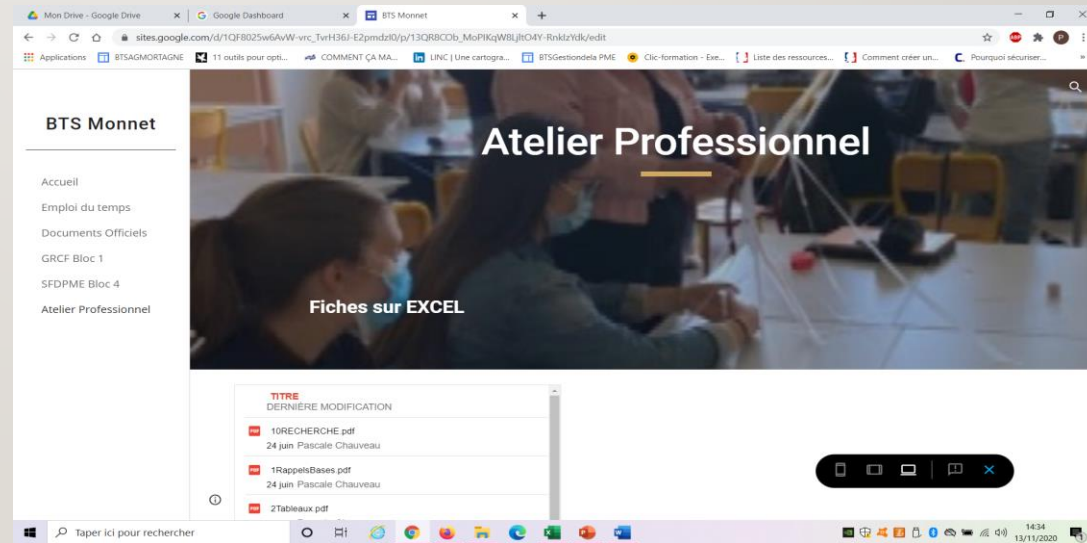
Mon Drive - Google Drive | Google Dashboard | BTS Monnet

sites.google.com/d/1QF8025w6AvW-vrc_TvrH36J-E2pmdzI0/p/13QR8COb_MoPIKqW8LjltO4Y-RnklzYdk/edit

Applications | BTSAGMORTAGNE | 11 outils pour opti... | COMMENT ÇA MA... | LINC | Une cartogra... | BTSGestiondela PME | Clic-formation - Exe... | Liste des ressources... | Comment créer un... | Pourquoi sécuriser...

BTS Monnet

Accueil
Emploi du temps
Documents Officiels
GRCF Bloc 1
SFDPME Bloc 4
Atelier Professionnel

Atelier Professionnel

Fiches sur EXCEL

TITRE
DERNIÈRE MODIFICATION

10RECHERCHE.pdf
24 juin Pascale Chauveau

1RappelsBases.pdf
24 juin Pascale Chauveau

2Tableaux.pdf

Taper ici pour rechercher

14:34
13/11/2020